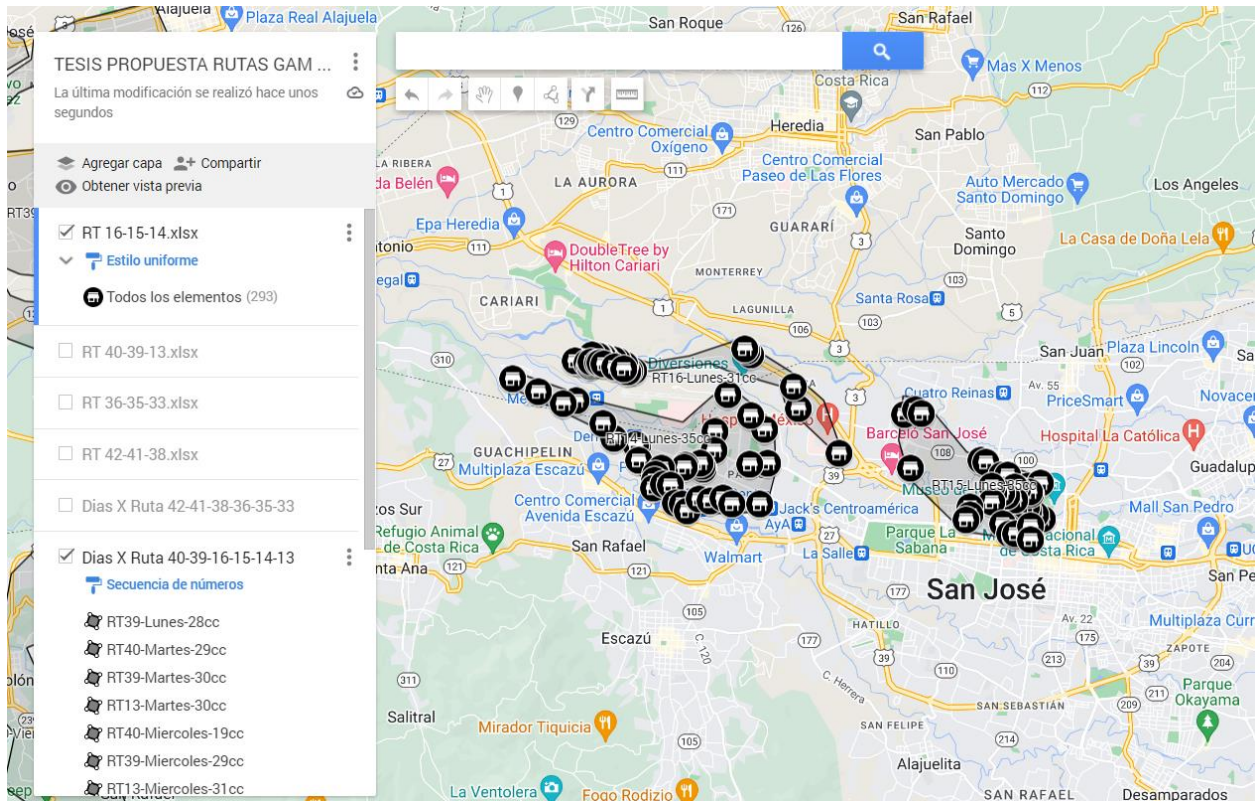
TESIS PROPUESTA RUTAS GAM ...
La última modificación se realizó hace unos segundos
Agregar capa
Compartir
Obtener vista previa
RT 16-15-14.xlsx
Estilo uniforme
Todos los elementos (293)
RT 40-39-13.xlsx
RT 36-35-33.xlsx
RT 42-41-38.xlsx
Dias X Ruta 42-41-38-36-35-33
Dias X Ruta 40-39-16-15-14-13
Secuencia de números
RT39-Lunes-28cc
RT40-Martes-29cc
RT39-Martes-30cc
RT13-Martes-30cc
RT40-Miercoles-19cc
RT39-Miercoles-29cc
RT13-Miercoles-31cc

Alajuela
Plaza Real Alajuela
San Roque
San Rafael
Mas X Menos
Costa Rica
Heredia
San Pablo
Centro Comercial Oxigeno
Centro Comercial Paseo de Las Flores
LA RIBERA
da Belén
LA AURORA
Auto Mercado Santo Domingo
Los Angeles
Epa Heredia
GUARARÍ
Santo Domingo
La Casa de Doña Lela
DoubleTree by Hilton Cariari
MONTERREY
CARIARI
LAGUNILLA
Santa Rosa
San Juan
Plaza Lincoln
Diversiones
RT16-Lunes-31cc
Cuatro Reinas
Av. 55
PriceSmart
Novacentro
RT14-Lunes-35cc
Barceló San José
Hospital La Católica
GUACHIPELIN
Multiplaza Escazú
RT15-Lunes-35cc
Guadalupe
Centro Comercial Avenida Escazú
Jack's Centroamérica
Mall San Pedro
Refugio Animal de Costa Rica
AyA
Parque La Sabana
Museo Nacional de Costa Rica
San Rafael
Walmart
La Salle
San José
Escazú
HATILLO
Av. 22
Multiplaza Curridabat
ZAPOTE
Parque Okayama
Salitral
C. Herrera
Mirador Tiquicia
SAN SEBASTIÁN
SAN FELIPE
Alajuelita
La Ventolera
Fogo Rodizio
SAN RAFAEL
Desamparados